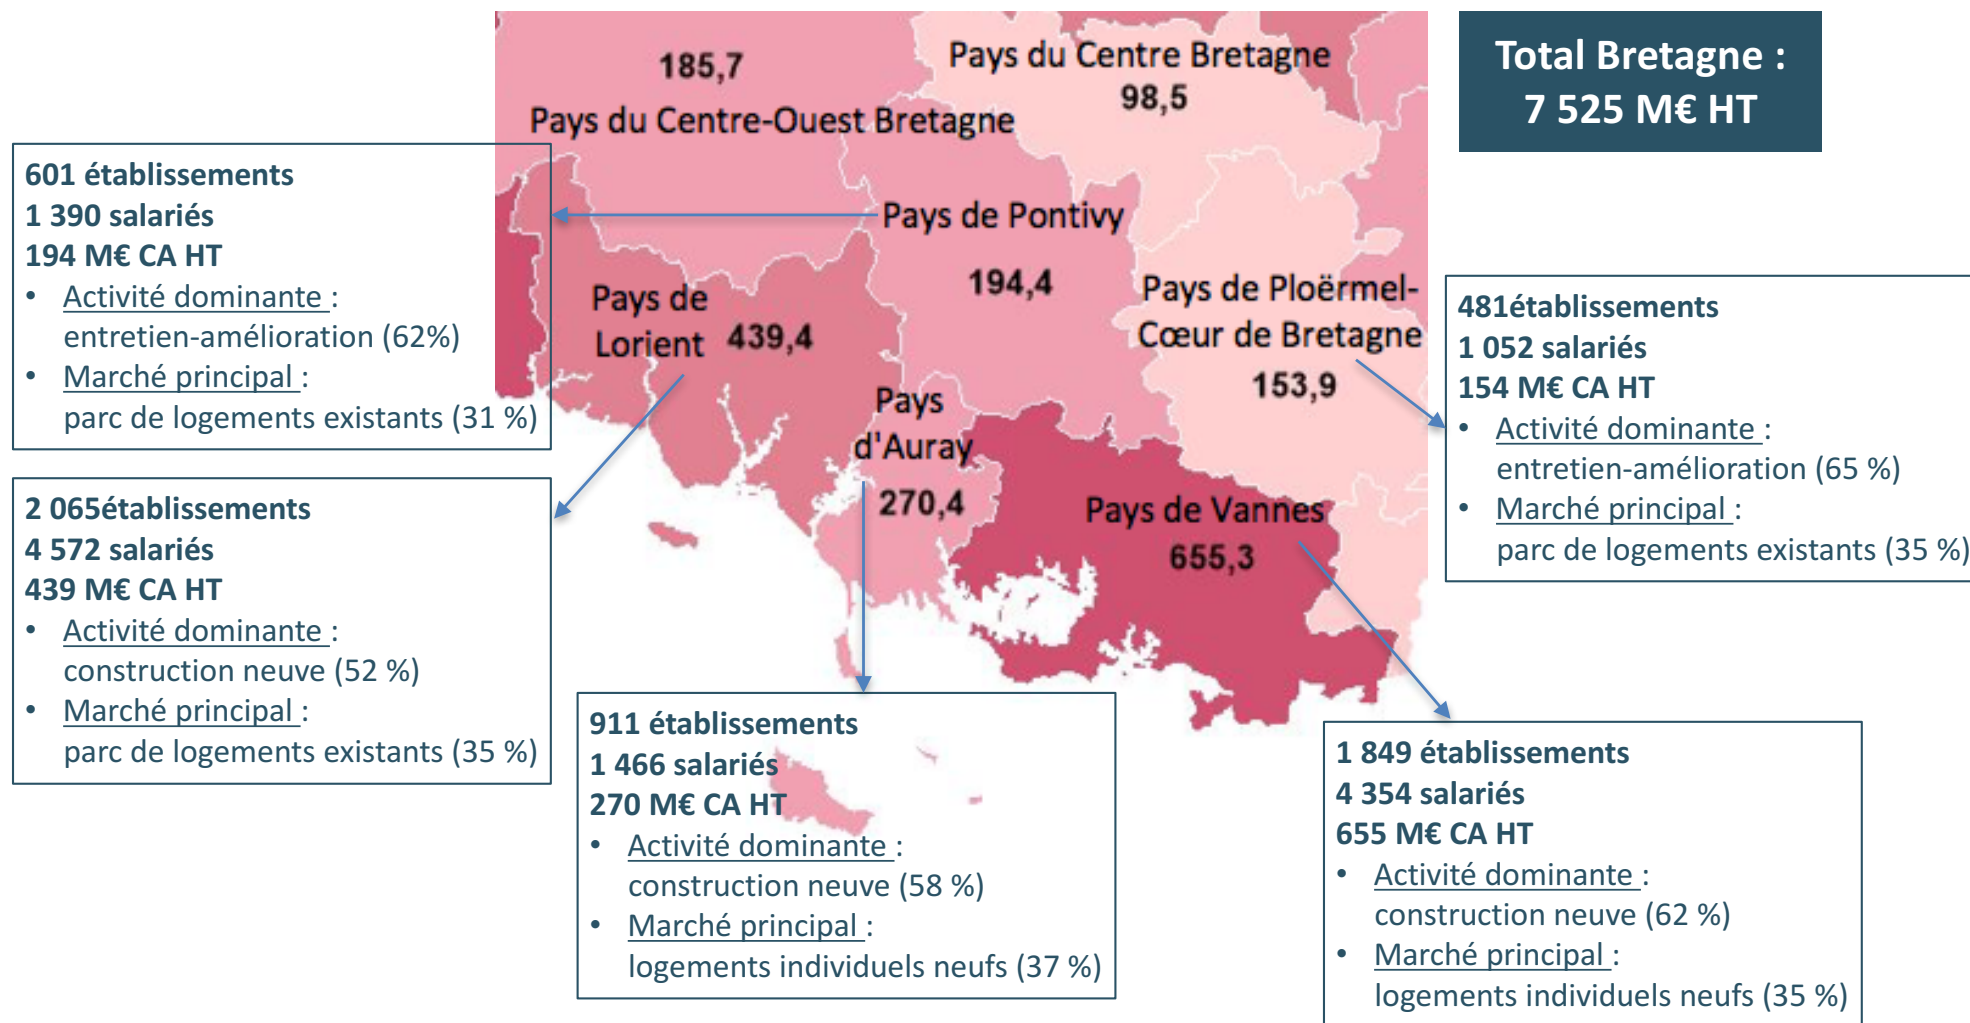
185,7

Pays du Centre-Ouest Bretagne

Pays du Centre Bretagne

98,5

Total Bretagne : 7 525 M€ HT

601 établissements
1 390 salariés
194 M€ CA HT
• Activité dominante : entretien-amélioration (62%)
• Marché principal : parc de logements existants (31 %)

Pays de Pontivy

194,4

Pays de Lorient 439,4

Pays de Ploërmel-Cœur de Bretagne

153,9

481établissements
1 052 salariés
154 M€ CA HT
• Activité dominante : entretien-amélioration (65 %)
• Marché principal : parc de logements existants (35 %)

Pays d'Auray

270,4

Pays de Vannes

655,3

2 065établissements
4 572 salariés
439 M€ CA HT
• Activité dominante : construction neuve (52 %)
• Marché principal : parc de logements existants (35 %)

911 établissements
1 466 salariés
270 M€ CA HT
• Activité dominante : construction neuve (58 %)
• Marché principal : logements individuels neufs (37 %)

1 849 établissements
4 354 salariés
655 M€ CA HT
• Activité dominante : construction neuve (62 %)
• Marché principal : logements individuels neufs (35 %)